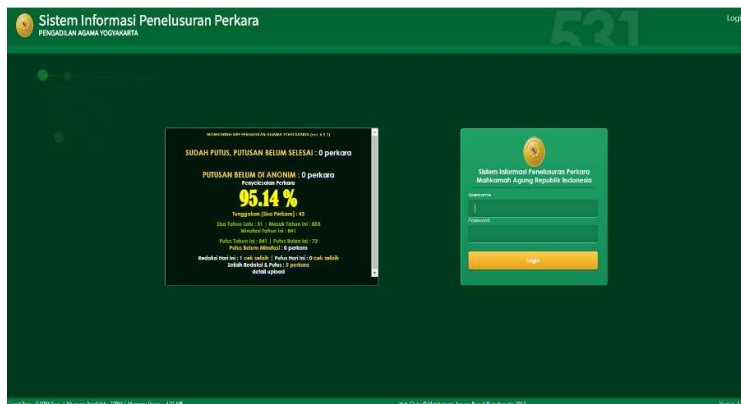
Sistem Informasi Penelusuran Perkara
PENGADILAN AGAMA YOGYAKARTA

531

Logi

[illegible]

SUDAH PUTUS, PUTUSAN BELUM SELESAI : 0 perkara

PUTUSAN BELUM DI ANONIM : 0 perkara
Penyelesaian Perkara

95.14 %

Tunggakan (Sisa Perkara) : 45

Sisa Tahun Lalu : 31 | Masuk Tahun Ini : 855
Minutasi Tahun Ini : 841

Putus Tahun Ini : 841 | Putus Bulan Ini : 73
Putus Belum Minutasi : 0 perkara

Redaksi Hari ini : 1 cek selisih | Putus Hari ini : 0 cek selisih
Selisih Redaksi & Putus : 0 perkara
detail upload

Sistem Informasi Penelusuran Perkara
Mahkamah Agung Republik Indonesia

Username

Password

Login

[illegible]

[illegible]

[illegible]